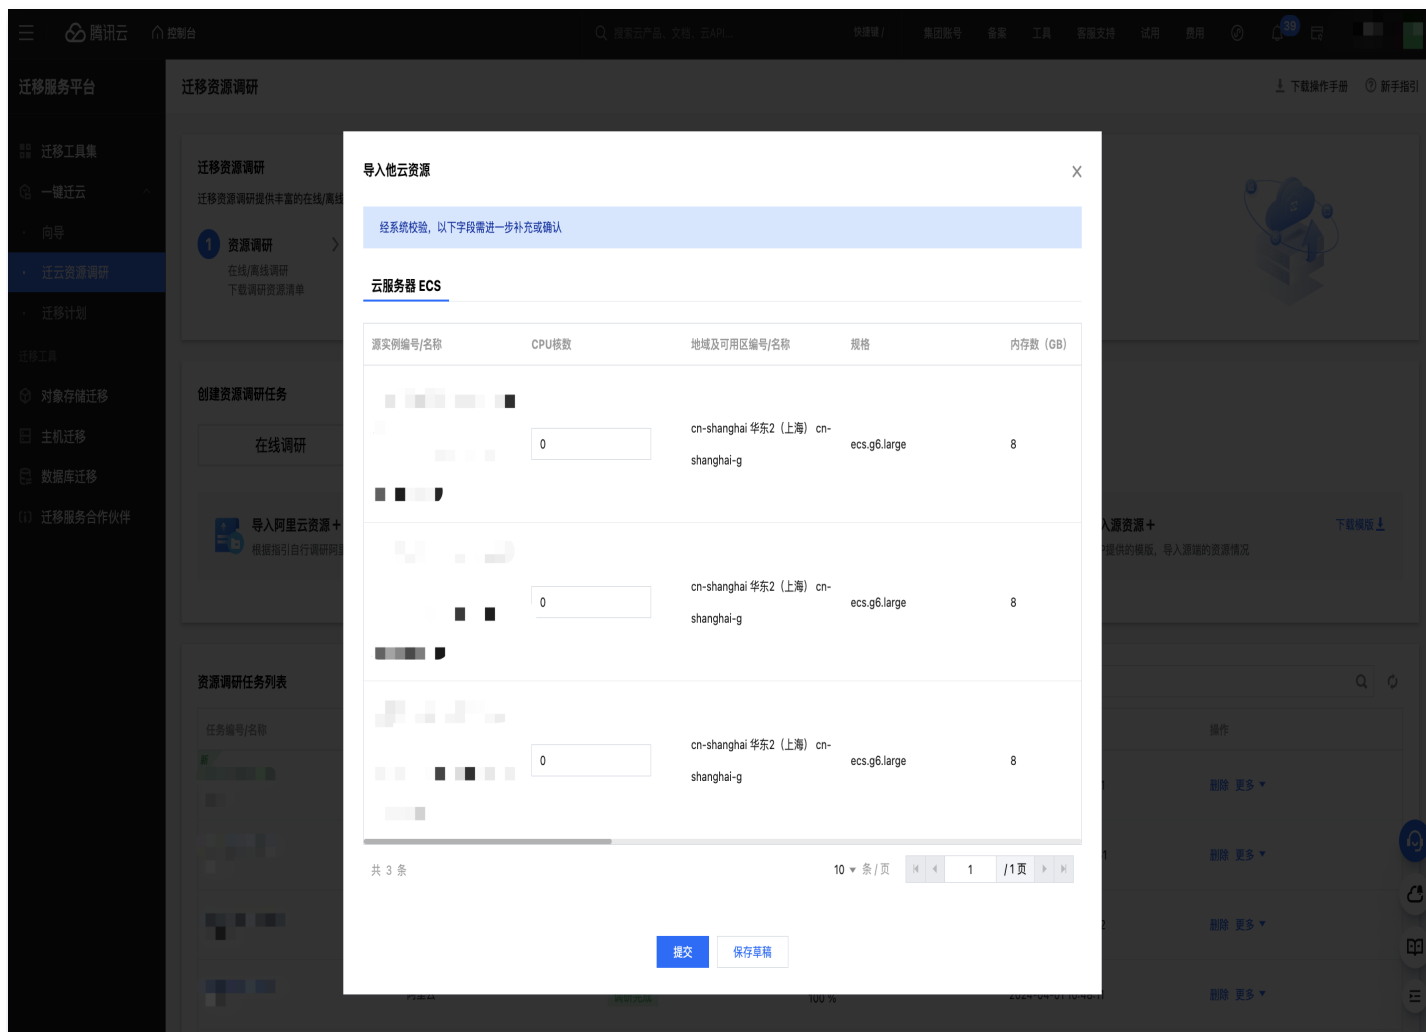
腾讯云 控制台

迁移服务平台

迁移资源调研

下载操作手册 新手指引

迁移工具集
一键迁云
向导
迁云资源调研
迁移计划
迁移工具
对象存储迁移
主机迁移
数据库迁移
迁移服务合作伙伴

迁移资源调研
迁移资源调研提供丰富的在线/离线
1 资源调研
在线/离线调研
下载调研资源清单

创建资源调研任务
在线调研
导入阿里云资源＋
根据指引自行调研阿
入源资源＋
提供的模版，导入源端的资源情况
下载模版

资源调研任务列表
任务编号/名称
操作
删除 更多
删除 更多
删除 更多
删除 更多

导入他云资源

经系统校验，以下字段需进一步补充或确认

云服务器 ECS

| 源实例编号/名称 | CPU核数 | 地域及可用区编号/名称 | 规格 | 内存数（GB） |
|---|---|---|---|---|
| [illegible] | 0 | cn-shanghai 华东2（上海）cn-shanghai-g | ecs.g6.large | 8 |
| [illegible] | 0 | cn-shanghai 华东2（上海）cn-shanghai-g | ecs.g6.large | 8 |
| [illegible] | 0 | cn-shanghai 华东2（上海）cn-shanghai-g | ecs.g6.large | 8 |

共 3 条
10 条 / 页
1
/ 1 页

提交
保存草稿